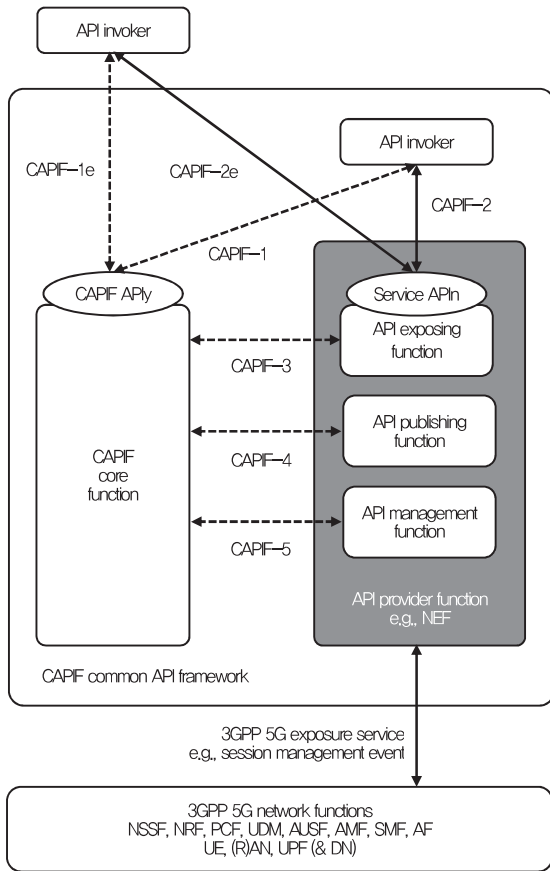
API invoker

CAPIF−1e

CAPIF−2e

API invoker

CAPIF−2

CAPIF−1

CAPIF APIy

Service APIn

API exposing function

CAPIF−3

API publishing function

CAPIF core function

CAPIF−4

API management function

CAPIF−5

API provider function e.g., NEF

CAPIF common API framework

3GPP 5G exposure service e.g., session management event

3GPP 5G network functions
NSSF, NRF, PCF, UDM, AUSF, AMF, SMF, AF
UE, (R)AN, UPF (& DN)